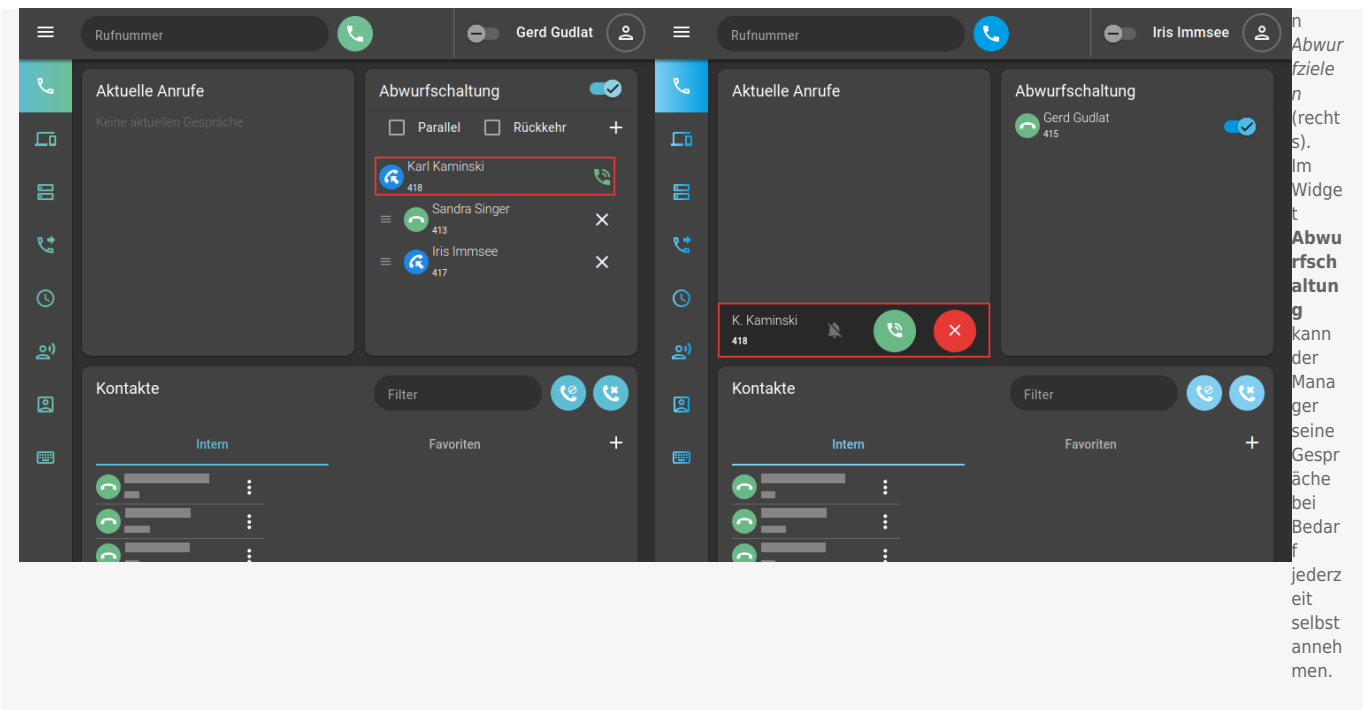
Rufnummer

Gerd Gudlat

Aktuelle Anrufe

Keine aktuellen Gespräche

Abwurfschaltung

Parallel

Rückkehr

Karl Kaminski
418

Sandra Singer
413

Iris Immsee
417

Kontakte

Filter

Intern

Favoriten

Rufnummer

Iris Immsee

Aktuelle Anrufe

K. Kaminski
418

Abwurfschaltung

Gerd Gudlat
415

Kontakte

Filter

Intern

Favoriten

n *Abwurfzielen* (rechts). Im Widget **Abwurfschaltung** kann der Manager seine Gespräche bei Bedarf jederzeit selbst annehmen.